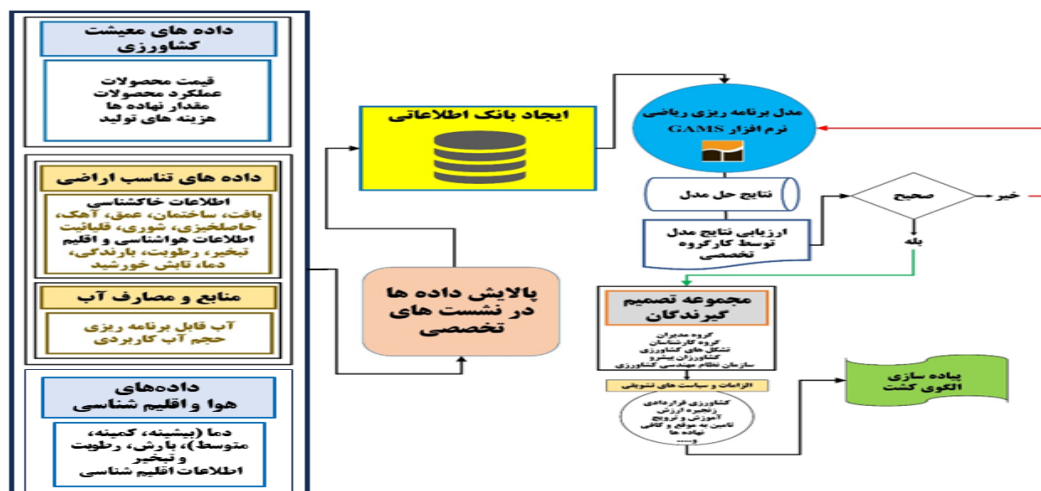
داده های معیشت کشاورزی

قیمت محصولات
عملکرد محصولات
مقدار نهاده ها
هزینه های تولید

داده های تناسب اراضی

اطلاعات خاکشناسی
بافت، ساختمان، عمق، آهک، حاصلخیزی، شوری، قلیائیت
اطلاعات هواشناسی و اقلیم
تبخیر، رطوبت، بارندگی، دما، تابش خورشید

منابع و مصارف آب

آب قابل برنامه ریزی
حجم آب کاربردی

داده‌های هوا و اقلیم شناسی

دما (بیشینه، کمینه، متوسط)، بارش، رطوبت و تبخیر
اطلاعات اقلیم شناسی

ایجاد بانک اطلاعاتی

پالایش داده ها در نشست های تخصصی

مدل برنامه ریزی ریاضی نرم افزار GAMS

نتایج حل مدل

ارزیابی نتایج مدل توسط کارگروه تخصصی

صحیح

خیر

بله

مجموعه تصمیم گیرندگان

گروه مدیران
گروه کارشناسان
تشکل های کشاورزی
کشاورزان پیشرو
سازمان نظام مهندسی کشاورزی

الزامات و سیاست های تشویقی

کشاورزی قراردادی
زنجیره ارزش
آموزش و ترویج
تامین به موقع و کافی نهاده ها
.....

پیاده سازی الگوی کشت